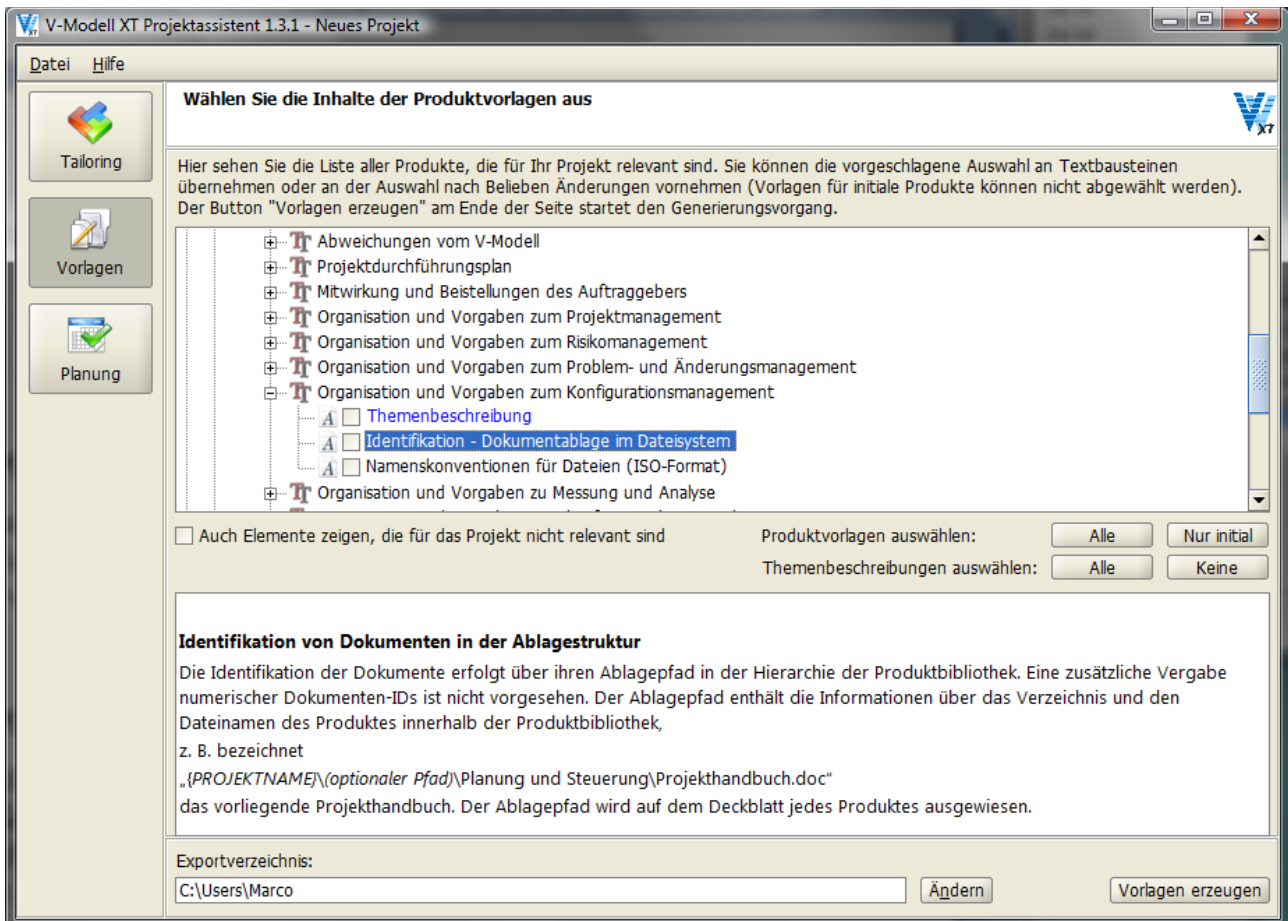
V-Modell XT Projektassistent 1.3.1 - Neues Projekt

Datei Hilfe

Tailoring

Vorlagen

Planung

Wählen Sie die Inhalte der Produktvorlagen aus

Hier sehen Sie die Liste aller Produkte, die für Ihr Projekt relevant sind. Sie können die vorgeschlagene Auswahl an Textbausteinen übernehmen oder an der Auswahl nach Belieben Änderungen vornehmen (Vorlagen für initiale Produkte können nicht abgewählt werden). Der Button "Vorlagen erzeugen" am Ende der Seite startet den Generierungsvorgang.

Abweichungen vom V-Modell
Projektdurchführungsplan
Mitwirkung und Beistellungen des Auftraggebers
Organisation und Vorgaben zum Projektmanagement
Organisation und Vorgaben zum Risikomanagement
Organisation und Vorgaben zum Problem- und Änderungsmanagement
Organisation und Vorgaben zum Konfigurationsmanagement
Themenbeschreibung
Identifikation - Dokumentablage im Dateisystem
Namenskonventionen für Dateien (ISO-Format)
Organisation und Vorgaben zu Messung und Analyse

Auch Elemente zeigen, die für das Projekt nicht relevant sind

Produktvorlagen auswählen: Alle Nur initial

Themenbeschreibungen auswählen: Alle Keine

Identifikation von Dokumenten in der Ablagestruktur

Die Identifikation der Dokumente erfolgt über ihren Ablagepfad in der Hierarchie der Produktbibliothek. Eine zusätzliche Vergabe numerischer Dokumenten-IDs ist nicht vorgesehen. Der Ablagepfad enthält die Informationen über das Verzeichnis und den Dateinamen des Produktes innerhalb der Produktbibliothek,

z. B. bezeichnet

„{PROJEKTNAME}\(optionaler Pfad)\Planung und Steuerung\Projekthandbuch.doc"

das vorliegende Projekthandbuch. Der Ablagepfad wird auf dem Deckblatt jedes Produktes ausgewiesen.

Exportverzeichnis:

C:\Users\Marco

Ändern

Vorlagen erzeugen